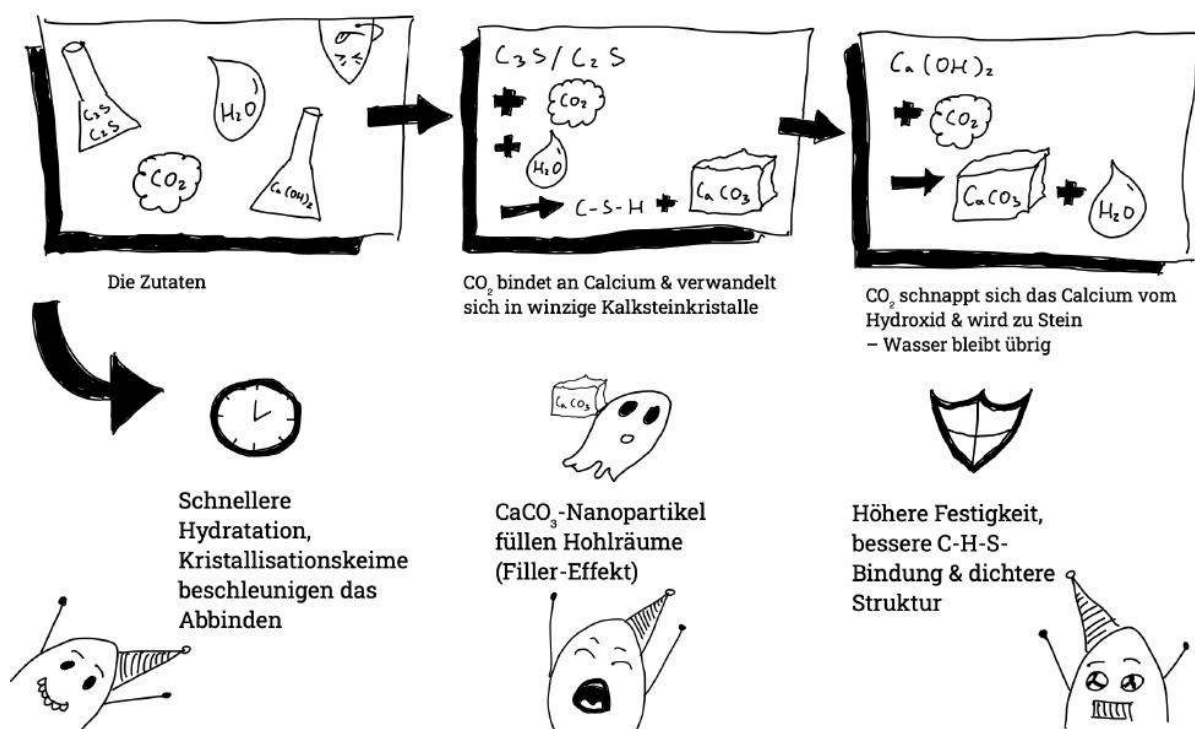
$C_3S$
$C_2S$
$H_2O$
$CO_2$
$Ca(OH)_2$

Die Zutaten

$C_3S / C_2S$
+ $CO_2$
+ $H_2O$
→ C-S-H + $CaCO_3$

$CO_2$ bindet an Calcium & verwandelt sich in winzige Kalksteinkristalle

$Ca(OH)_2$
+ $CO_2$
→ $CaCO_3$ + $H_2O$

$CO_2$ schnappt sich das Calcium vom Hydroxid & wird zu Stein – Wasser bleibt übrig

Schnellere Hydratation, Kristallisationskeime beschleunigen das Abbinden

$CaCO_3$

$CaCO_3$-Nanopartikel füllen Hohlräume (Filler-Effekt)

Höhere Festigkeit, bessere C-H-S-Bindung & dichtere Struktur